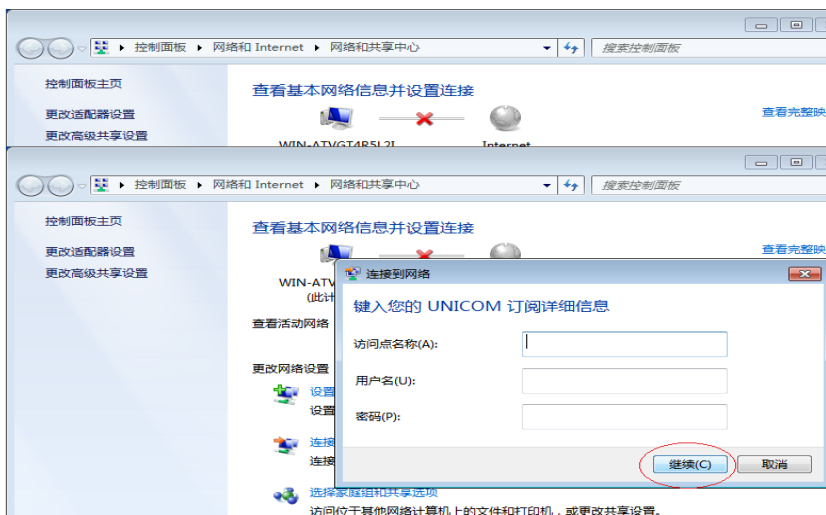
控制面板 ▸ 网络和 Internet ▸ 网络和共享中心

搜索控制面板

控制面板主页

更改适配器设置

更改高级共享设置

查看基本网络信息并设置连接

查看完整映

WIN-ATVGT4R5L2I

Internet

控制面板 ▸ 网络和 Internet ▸ 网络和共享中心

搜索控制面板

控制面板主页

更改适配器设置

更改高级共享设置

查看基本网络信息并设置连接

查看完整映

WIN-ATV

(此计

查看活动网络

更改网络设置

设置

设置

连接

连接

选择家庭组和共享选项

访问位于其他网络计算机上的文件和打印机，或更改共享设置。

连接到网络

键入您的 UNICOM 订阅详细信息

访问点名称(A):

用户名(U):

密码(P):

继续(C)

取消